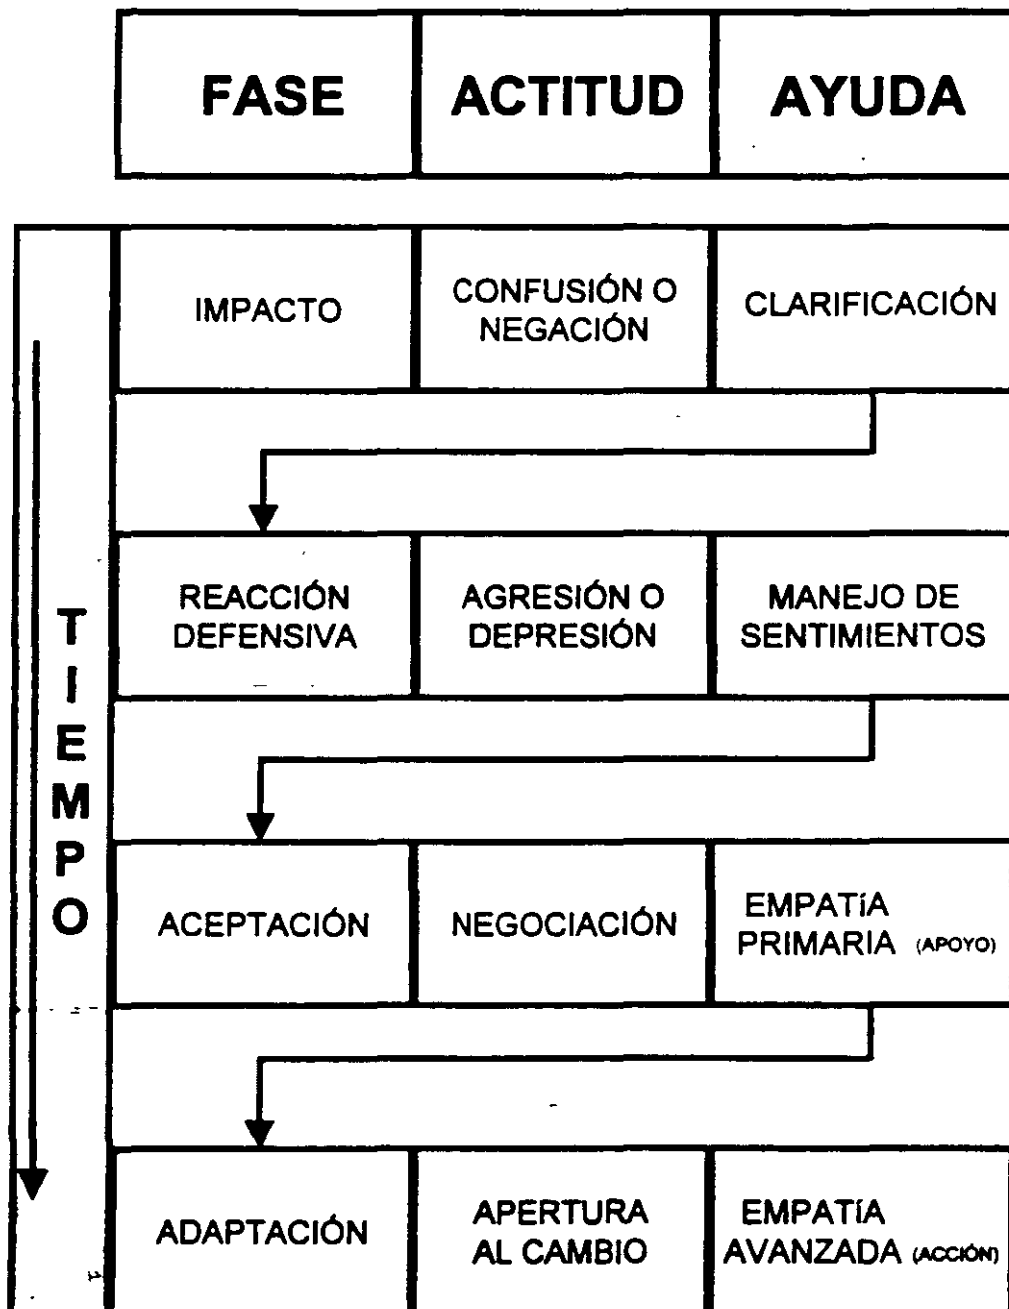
| FASE | ACTITUD | AYUDA |
|---|---|---|

TIEMPO

| | | |
|---|---|---|
| IMPACTO | CONFUSIÓN O NEGACIÓN | CLARIFICACIÓN |
| REACCIÓN DEFENSIVA | AGRESIÓN O DEPRESIÓN | MANEJO DE SENTIMIENTOS |
| ACEPTACIÓN | NEGOCIACIÓN | EMPATÍA PRIMARIA (APOYO) |
| ADAPTACIÓN | APERTURA AL CAMBIO | EMPATÍA AVANZADA (ACCIÓN) |